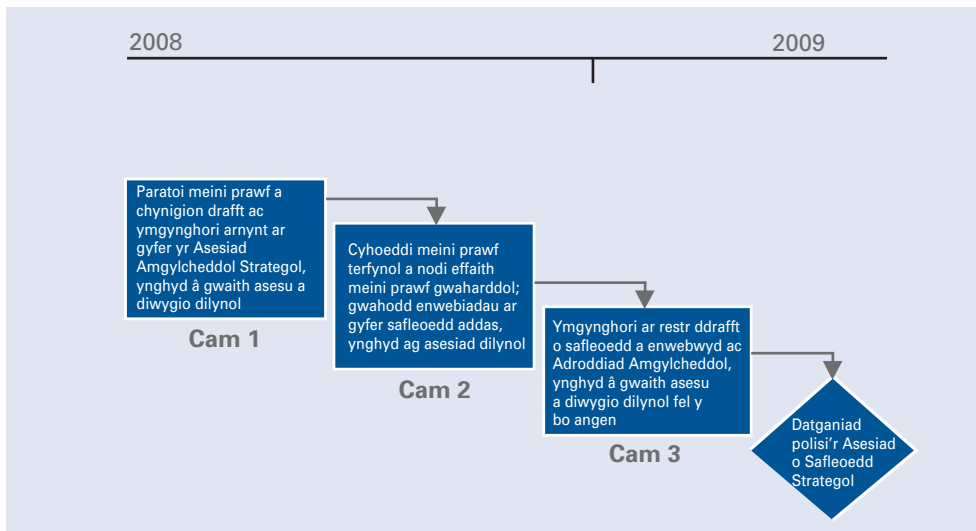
2008

2009

Paratoi meini prawf a chynigion drafft ac ymgynghori arnynt ar gyfer yr Asesiad Amgylcheddol Strategol, ynghyd â gwaith asesu a diwygio dilynol

Cam 1

Cyhoeddi meini prawf terfynol a nodi effaith meini prawf gwaharddol; gwahodd enwebiadau ar gyfer safleoedd addas, ynghyd ag asesiad dilynol

Cam 2

Ymgynghori ar restr ddrafft o safleoedd a enwebwyd ac Adroddiad Amgylcheddol, ynghyd â gwaith asesu a diwygio dilynol fel y bo angen

Cam 3

Datganiad polisi'r Asesiad o Safleoedd Strategol